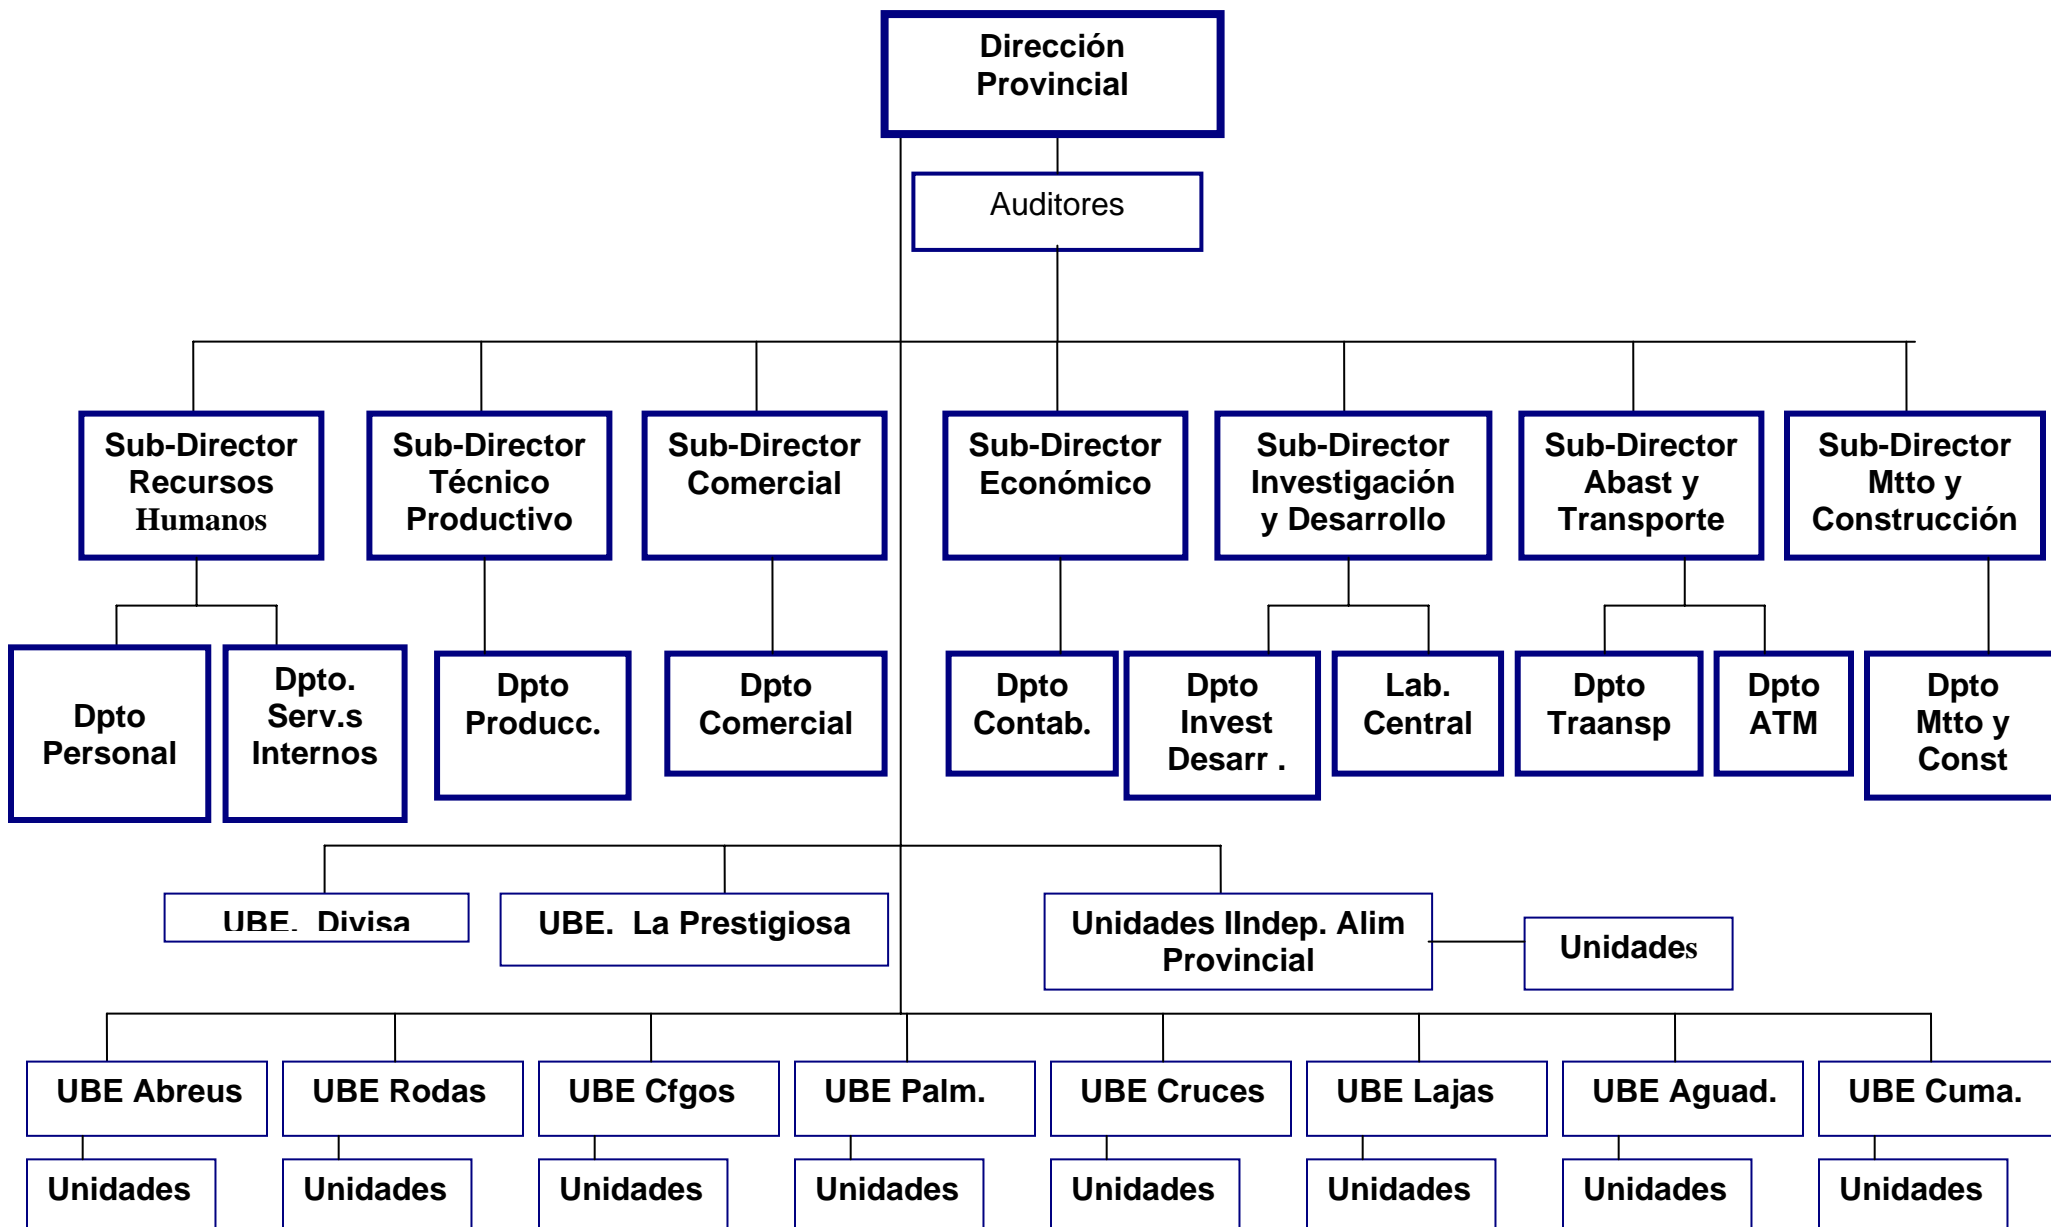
Dirección Provincial

Auditores

Sub-Director Recursos Humanos

Sub-Director Técnico Productivo

Sub-Director Comercial

Sub-Director Económico

Sub-Director Investigación y Desarrollo

Sub-Director Abast y Transporte

Sub-Director Mtto y Construcción

Dpto Personal

Dpto. Serv.s Internos

Dpto Producc.

Dpto Comercial

Dpto Contab.

Dpto Invest Desarr .

Lab. Central

Dpto Traansp

Dpto ATM

Dpto Mtto y Const

UBE. Divisa

UBE. La Prestigiosa

Unidades IIndep. Alim Provincial

Unidades

UBE Abreus

UBE Rodas

UBE Cfgos

UBE Palm.

UBE Cruces

UBE Lajas

UBE Aguad.

UBE Cuma.

Unidades

Unidades

Unidades

Unidades

Unidades

Unidades

Unidades

Unidades